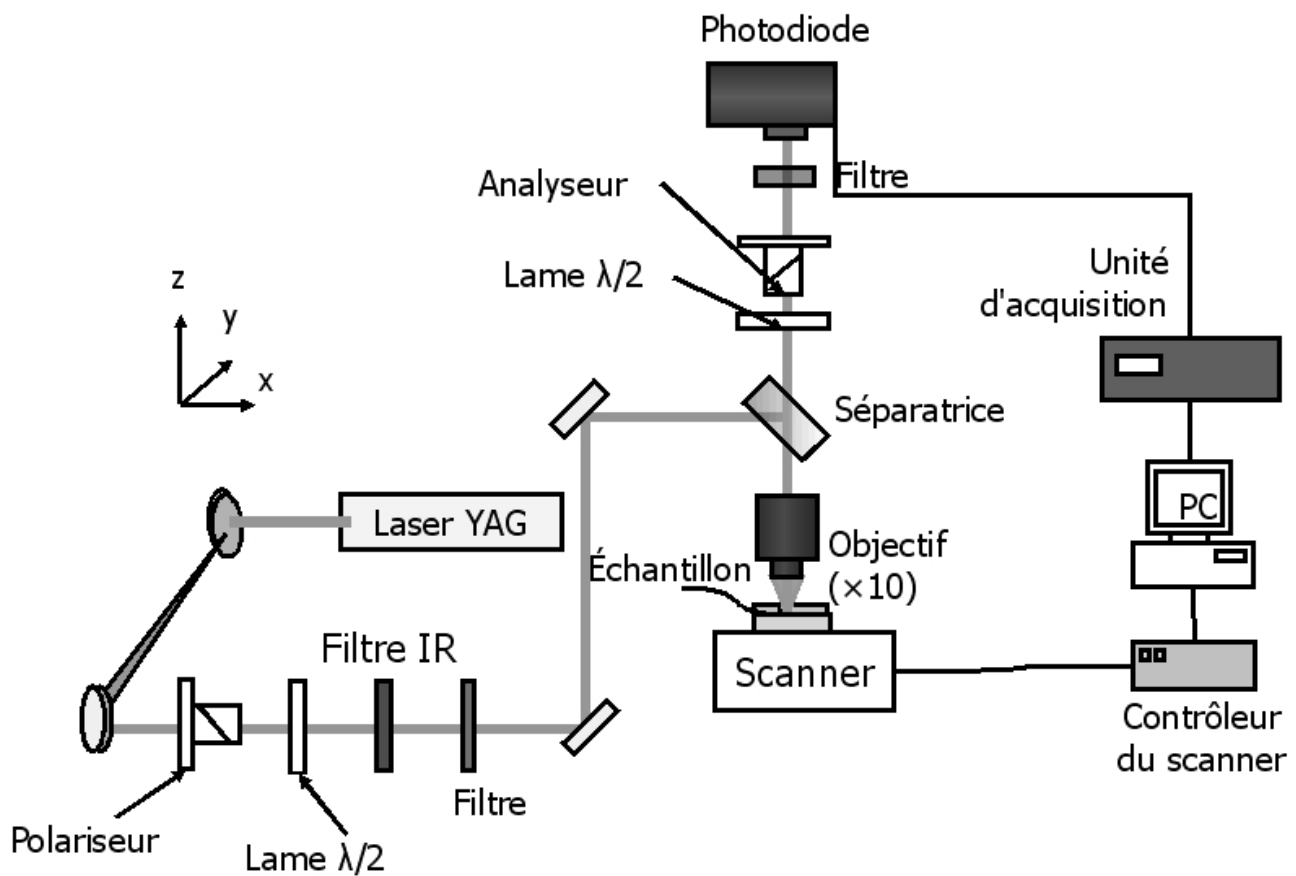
Photodiode

Filtre

Analyseur

Lame $\lambda/2$

Unité d'acquisition

z
y
x

Séparatrice

Laser YAG

PC

Objectif ($\times 10$)

Échantillon

Filtre IR

Scanner

Contrôleur du scanner

Filtre

Polariseur

Lame $\lambda/2$